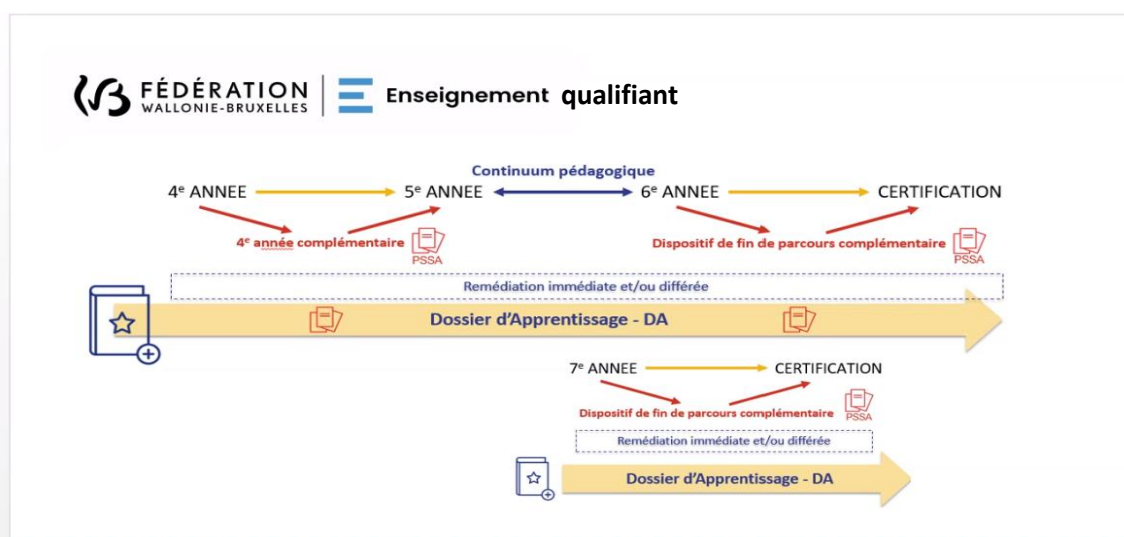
FÉDÉRATION WALLONIE-BRUXELLES

Enseignement qualifiant

Continuum pédagogique

4$^e$ ANNEE

5$^e$ ANNEE

6$^e$ ANNEE

CERTIFICATION

4$^e$ année complémentaire

PSSA

Dispositif de fin de parcours complémentaire

PSSA

Remédiation immédiate et/ou différée

Dossier d'Apprentissage - DA

7$^e$ ANNEE

CERTIFICATION

Dispositif de fin de parcours complémentaire

PSSA

Remédiation immédiate et/ou différée

Dossier d'Apprentissage - DA